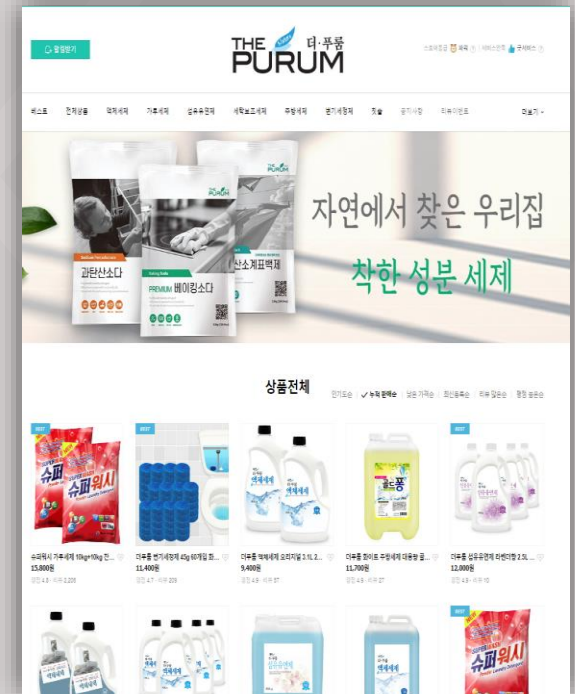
즐겨찾기

THE PURUM 더·푸룸

베스트 전체상품 액체세제 가루세제 섬유유연제 세탁보조세제 주방세제 변기세정제 캣솔 공지사항 리뷰이벤트 더보기

과탄산소다

PREMIUM 베이킹소다

구연산계표백제

자연에서 찾은 우리집

착한 성분 세제

상품전체

인기도순 누적 판매순 낮은 가격순 최신등록순 리뷰 많은순 평점 높은순

슈퍼워시

슈퍼워시

슈퍼워시 가루세제 10kg+10kg 진...
13,800원

더푸룸 변기세정제 45g 60개입 파...
11,400원

더푸룸 액체세제 오리지널 2.5L 2...
9,400원

더푸룸 퓨어포 주방세제 대용량 업...
11,700원

더푸룸 섬유유연제 라벤더향 2.5L ...
12,800원

슈퍼워시